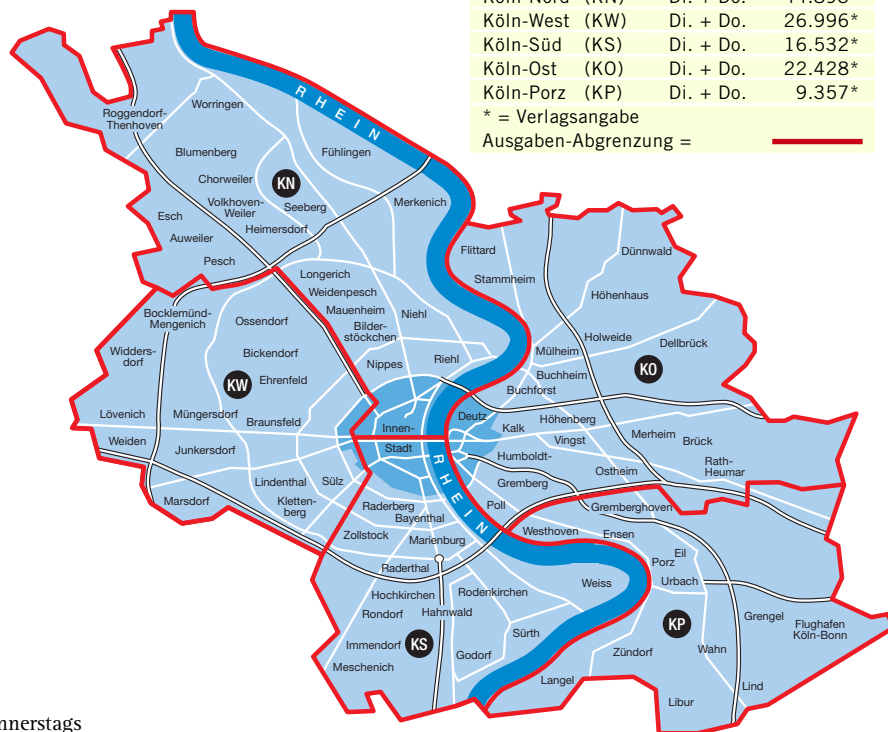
Köln-Nord (KN) Di. + Do. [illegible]
Köln-West (KW) Di. + Do. 26.996*
Köln-Süd (KS) Di. + Do. 16.532*
Köln-Ost (KO) Di. + Do. 22.428*
Köln-Porz (KP) Di. + Do. 9.357*
* = Verlagsangabe
Ausgaben-Abgrenzung =

RHEIN

Roggendorf-Thenhoven
Worringen
Blumenberg
Fühlingen
Chorweiler
KN
Volkhoven-Weiler
Seeberg
Merkenich
Esch
Heimersdorf
Auweiler
Pesch
Flittard
Dünnwald
Longerich
Stammheim
Weidenpesch
Höhenhaus
Bocklemünd-Mengenich
Mauenheim
Ossendorf
Niehl
Bilderstöckchen
Holweide
Dellbrück
Widdersdorf
Bickendorf
Mülheim
Nippes
Riehl
KO
KW
Ehrenfeld
Buchheim
Buchforst
Lövenich
Müngersdorf
Braunsfeld
Deutz
Höhenberg
Innen-Stadt
Kalk
Weiden
Vingst
Merheim
Brück
Junkersdorf
RHEIN
Humboldt-
Rath-Heumar
Ostheim
Lindenthal
Sülz
Gremberg
Klettenberg
Marsdorf
Poll
Raderberg
Gremberghoven
Bayenthal
Westhoven
Zollstock
Marienburg
Ensen
Eil
Porz
Raderthal
Urbach
Hochkirchen
Rodenkirchen
Weiss
Rondorf
Hahnwald
Grengel
KP
Flughafen Köln-Bonn
Immendorf
KS
Sürth
Godorf
Zündorf
Wahn
Meschenich
Langel
Lind
Libur
nnerstags